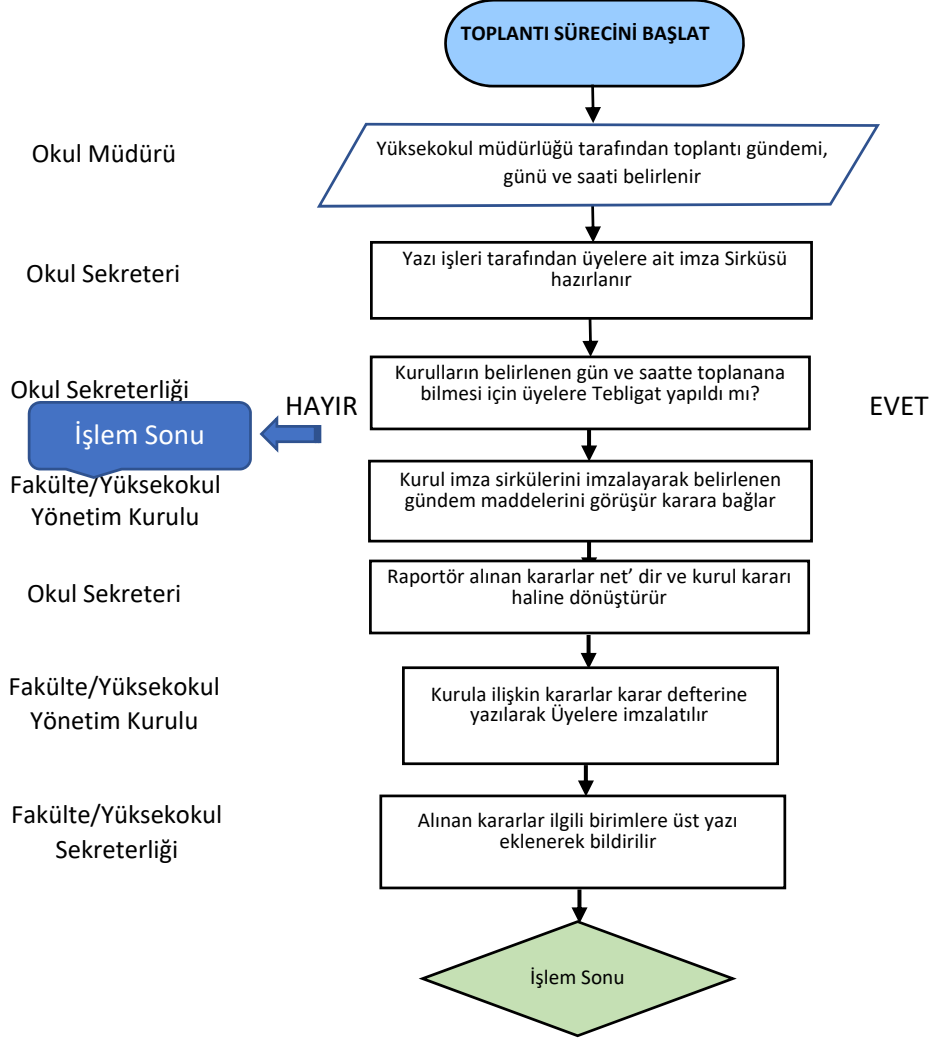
TOPLANTI SÜRECİNİ BAŞLAT

Okul Müdürü

Yüksekokul müdürlüğü tarafından toplantı gündemi, günü ve saati belirlenir

Okul Sekreteri

Yazı işleri tarafından üyelere ait imza Sirküsü hazırlanır

Okul Sekreterliği

Kurulların belirlenen gün ve saatte toplanana bilmesi için üyelere Tebligat yapıldı mı?

HAYIR

EVET

İşlem Sonu

Fakülte/Yüksekokul Yönetim Kurulu

Kurul imza sirkülerini imzalayarak belirlenen gündem maddelerini görüşür karara bağlar

Okul Sekreteri

Raportör alınan kararlar net' dir ve kurul kararı haline dönüştürür

Fakülte/Yüksekokul Yönetim Kurulu

Kurula ilişkin kararlar karar defterine yazılarak Üyelere imzalatılır

Fakülte/Yüksekokul Sekreterliği

Alınan kararlar ilgili birimlere üst yazı eklenerek bildirilir

İşlem Sonu